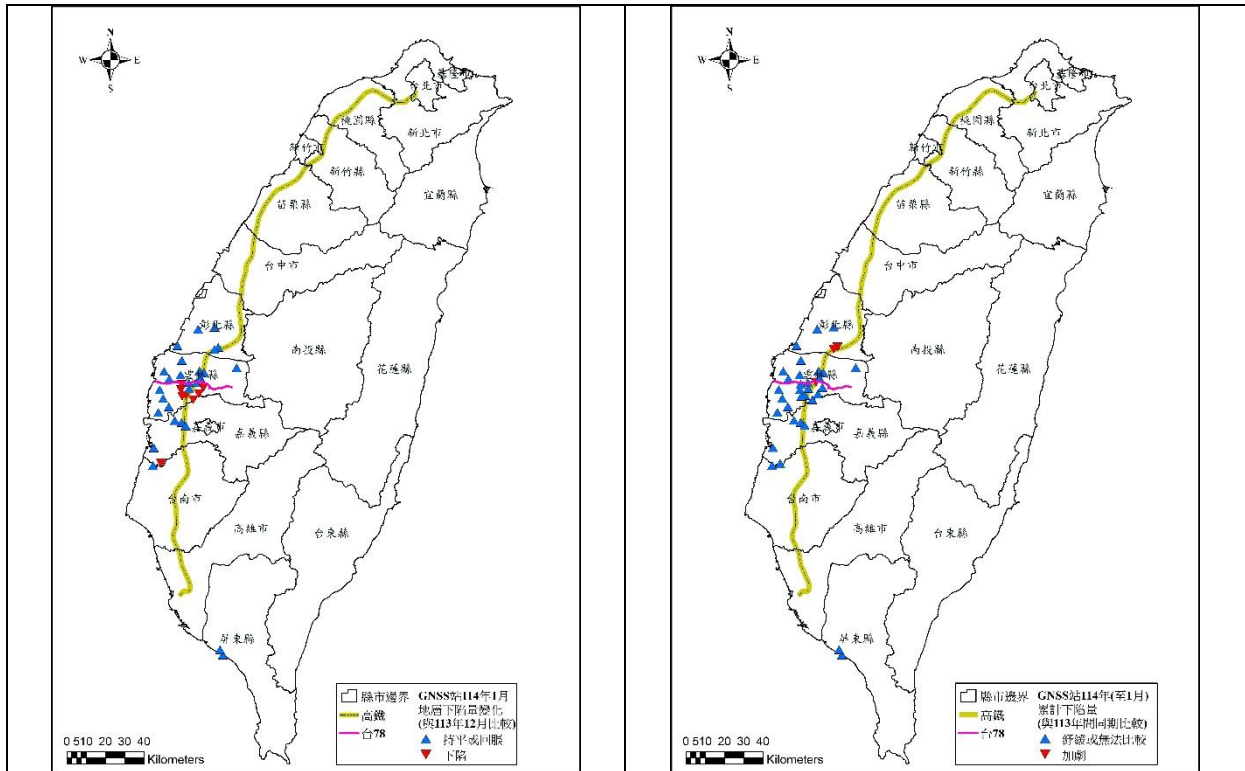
N
W E
S

基隆市
台北市
新北市
桃園縣
新竹市
新竹縣
宜蘭縣
苗栗縣
台中市
彰化縣
南投縣
花蓮縣
雲林縣
嘉義市
嘉義縣
台南市
高雄市
台東縣
屏東縣

縣市邊界
高鐵
台78
GNSS站114年1月 地層下陷量變化 (與113年12月比較)
持平或回升
下陷

0 5 10 20 30 40
Kilometers

N
W E
S

基隆市
台北市
新北市
桃園縣
新竹市
新竹縣
宜蘭縣
苗栗縣
台中市
彰化縣
南投縣
花蓮縣
雲林縣
嘉義市
嘉義縣
台南市
高雄市
台東縣
屏東縣

縣市邊界
高鐵
台78
GNSS站114年(至1月) 累計下陷量 (與113年同期比較)
舒緩或無法比較
加劇

0 5 10 20 30 40
Kilometers